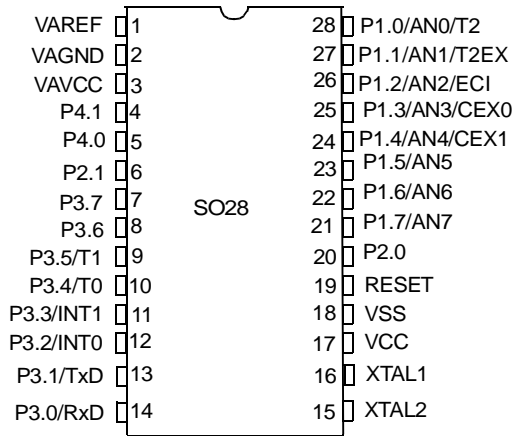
VAREF 1
VAGND 2
VAVCC 3
P4.1 4
P4.0 5
P2.1 6
P3.7 7
P3.6 8
P3.5/T1 9
P3.4/T0 10
P3.3/INT1 11
P3.2/INT0 12
P3.1/TxD 13
P3.0/RxD 14

SO28

28 P1.0/AN0/T2
27 P1.1/AN1/T2EX
26 P1.2/AN2/ECI
25 P1.3/AN3/CEX0
24 P1.4/AN4/CEX1
23 P1.5/AN5
22 P1.6/AN6
21 P1.7/AN7
20 P2.0
19 RESET
18 VSS
17 VCC
16 XTAL1
15 XTAL2